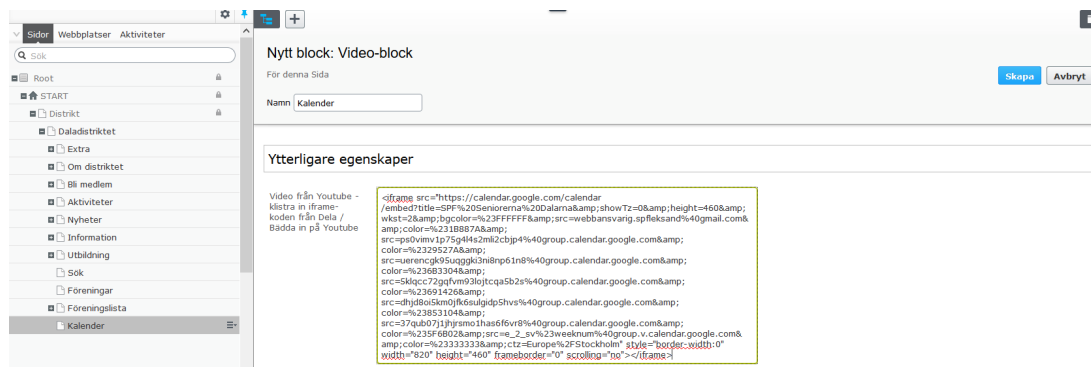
Sidor Webbplatser Aktiviteter

Sök

Root
START
Distrikt
Daladistriktet
Extra
Om distriktet
Bli medlem
Aktiviteter
Nyheter
Information
Utbildning
Sök
Föreningar
Föreningslista
Kalender

Nytt block: Video-block

För denna Sida

Namn Kalender

Skapa Avbryt

Ytterligare egenskaper

Video från Youtube - klistra in iframe-koden från Dela / Bädda in på Youtube

<iframe src="https://calendar.google.com/calendar/embed?title=SPF%20Seniorerna%20Dalarna&amp;showTz=0&amp;height=460&amp;wkst=2&amp;bgcolor=%23FFFFFF&amp;src=webbansvarig.spfleksand%40gmail.com&amp;color=%231B887A&amp;src=ps0vimv1p75g4l4s2mli2cbjp4%40group.calendar.google.com&amp;color=%2329527A&amp;src=uerencgk95uqggki3ni8np61n8%40group.calendar.google.com&amp;color=%236B3304&amp;src=5klqcc72gqfvm93lojtcqa5b2s%40group.calendar.google.com&amp;color=%23691426&amp;src=dhjd8oi5km0jfk6sulgidp5hvs%40group.calendar.google.com&amp;color=%23853104&amp;src=37qub07j1jhjrsmo1has6f6vr8%40group.calendar.google.com&amp;color=%235F6B02&amp;src=e_2_sv%23weeknum%40group.v.calendar.google.com&amp;color=%23333333&amp;ctz=Europe%2FStockholm" style="border-width:0" width="820" height="460" frameborder="0" scrolling="no"></iframe>